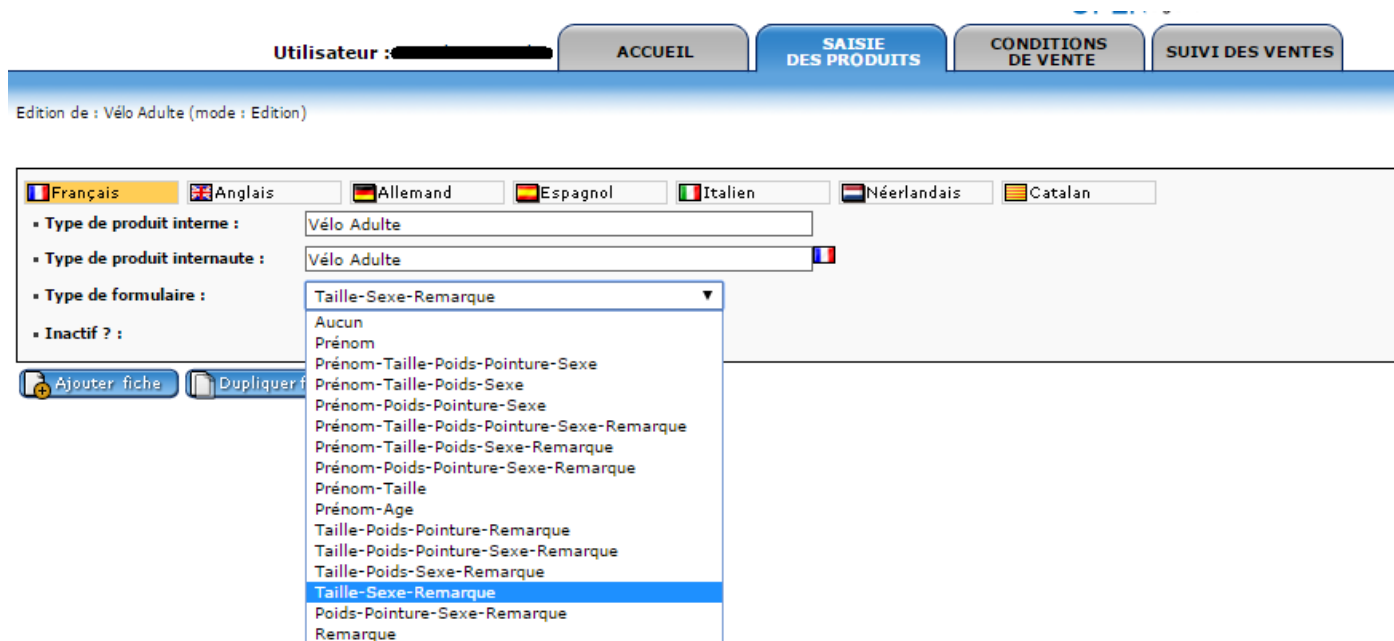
Utilisateur : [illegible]

ACCUEIL

SAISIE DES PRODUITS

CONDITIONS DE VENTE

SUIVI DES VENTES

Edition de : Vélo Adulte (mode : Edition)

Français | Anglais | Allemand | Espagnol | Italien | Néerlandais | Catalan

▪ Type de produit interne : Vélo Adulte

▪ Type de produit internaute : Vélo Adulte

▪ Type de formulaire : Taille-Sexe-Remarque

▪ Inactif ? :

Ajouter fiche

Dupliquer f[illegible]

Aucun
Prénom
Prénom-Taille-Poids-Pointure-Sexe
Prénom-Taille-Poids-Sexe
Prénom-Poids-Pointure-Sexe
Prénom-Taille-Poids-Pointure-Sexe-Remarque
Prénom-Taille-Poids-Sexe-Remarque
Prénom-Poids-Pointure-Sexe-Remarque
Prénom-Taille
Prénom-Age
Taille-Poids-Pointure-Remarque
Taille-Poids-Pointure-Sexe-Remarque
Taille-Poids-Sexe-Remarque
Taille-Sexe-Remarque
Poids-Pointure-Sexe-Remarque
Remarque